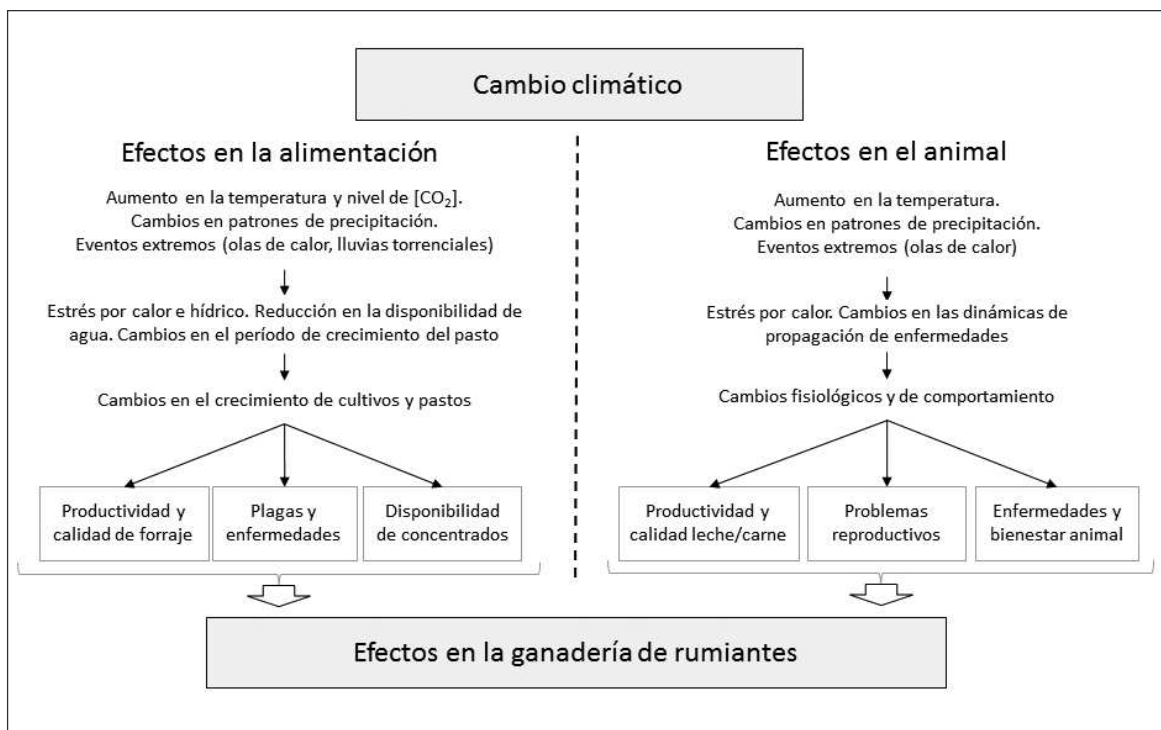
Cambio climático

Efectos en la alimentación

Aumento en la temperatura y nivel de [$CO_2$]. Cambios en patrones de precipitación. Eventos extremos (olas de calor, lluvias torrenciales)

Estrés por calor e hídrico. Reducción en la disponibilidad de agua. Cambios en el período de crecimiento del pasto

Cambios en el crecimiento de cultivos y pastos

Productividad y calidad de forraje

Plagas y enfermedades

Disponibilidad de concentrados

Efectos en el animal

Aumento en la temperatura. Cambios en patrones de precipitación. Eventos extremos (olas de calor)

Estrés por calor. Cambios en las dinámicas de propagación de enfermedades

Cambios fisiológicos y de comportamiento

Productividad y calidad leche/carne

Problemas reproductivos

Enfermedades y bienestar animal

Efectos en la ganadería de rumiantes